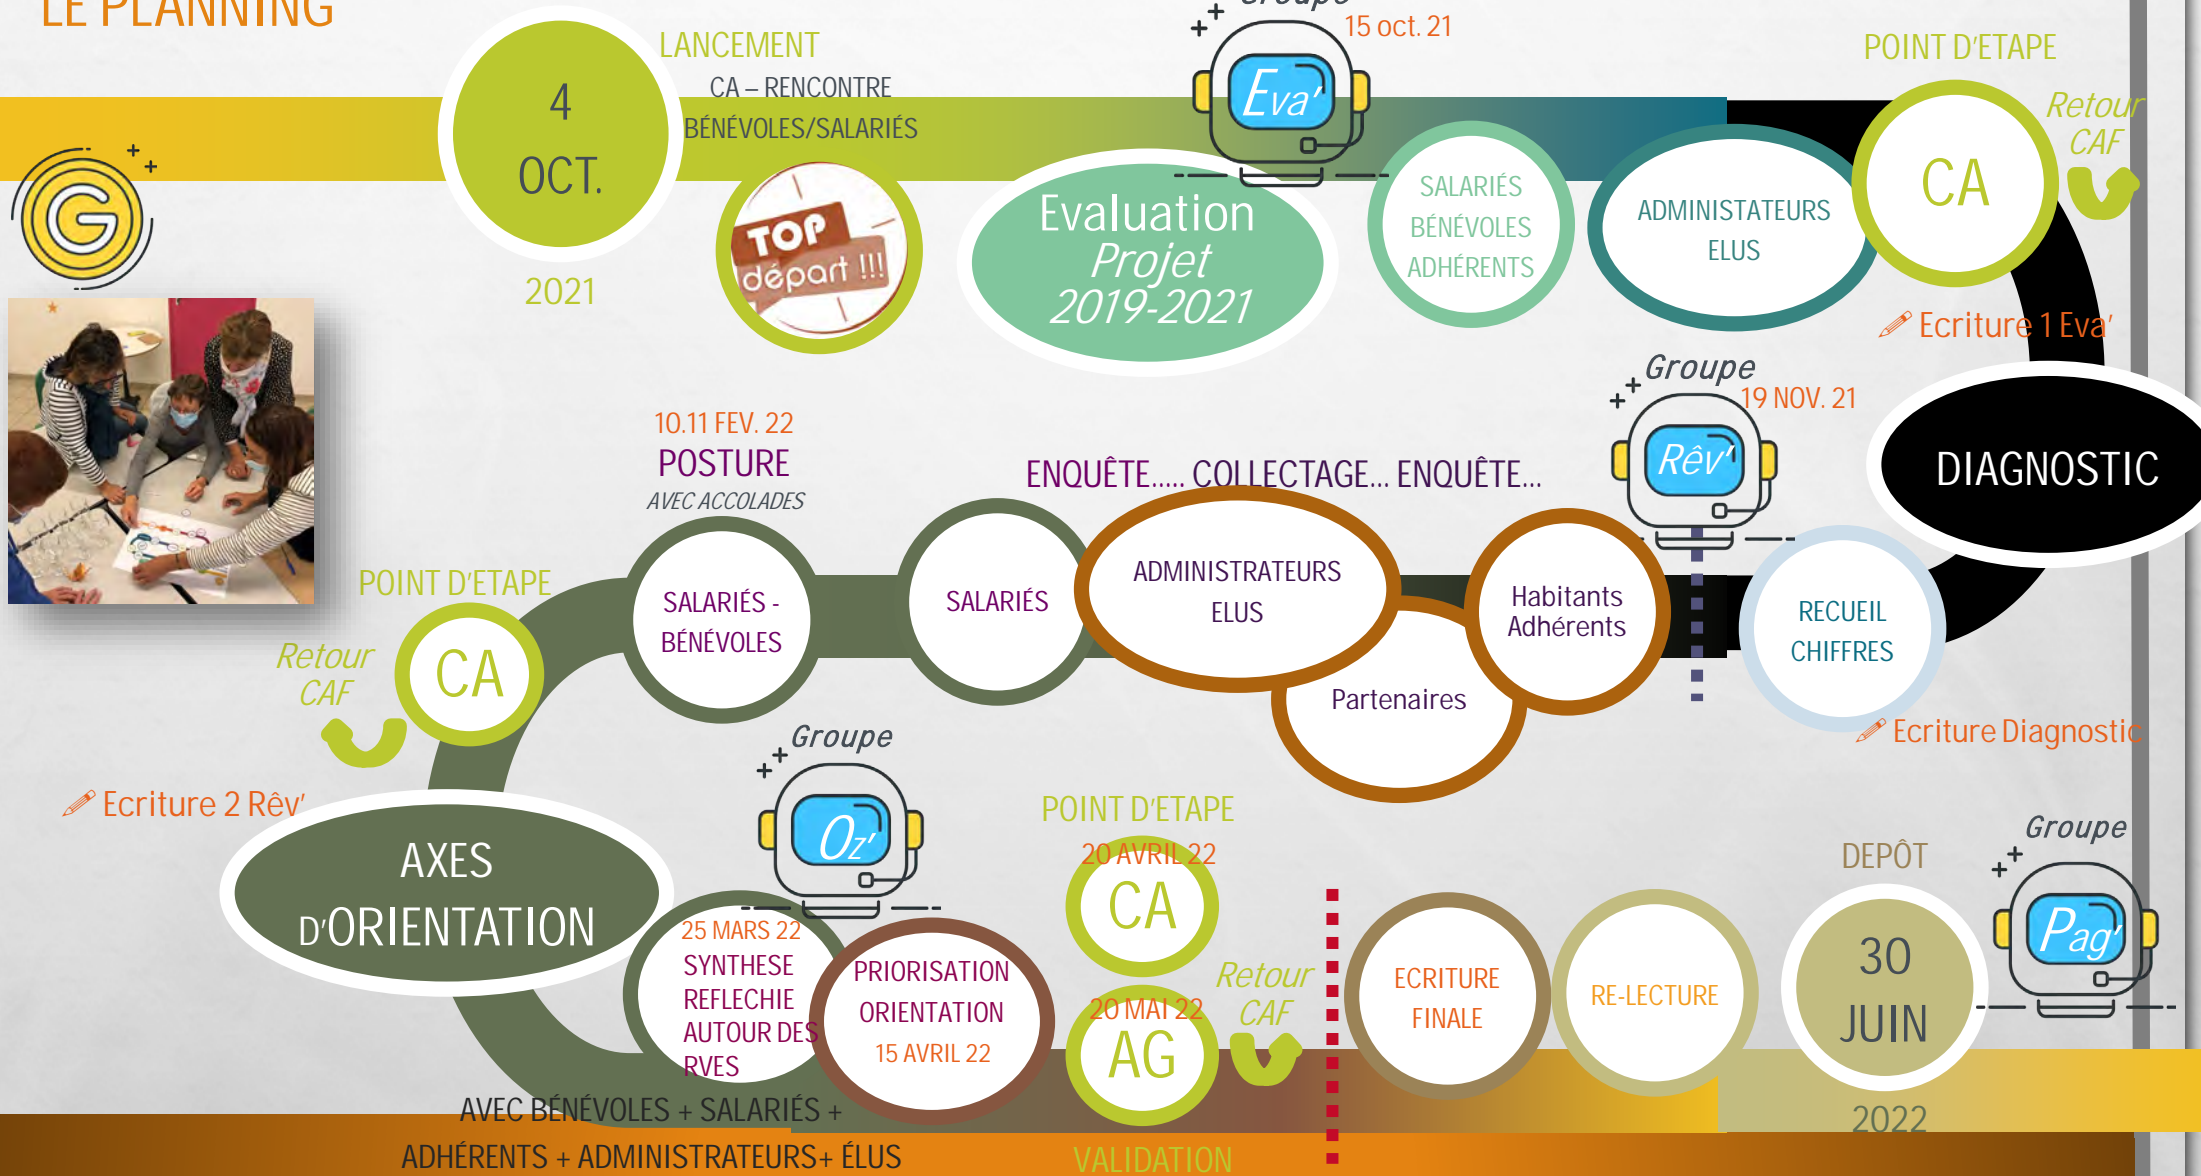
LE PLANNING

4 OCT.
2021

LANCEMENT
CA – RENCONTRE BÉNÉVOLES/SALARIÉS

TOP départ !!!

Groupe
15 oct. 21
Eva'

Evaluation Projet 2019-2021

SALARIÉS BÉNÉVOLES ADHÉRENTS

ADMINISTATEURS ELUS

POINT D'ETAPE
CA
Retour CAF

Ecriture 1 Eva'

Groupe
19 NOV. 21
Rêv'

DIAGNOSTIC

RECUEIL CHIFFRES

Ecriture Diagnostic

ENQUÊTE..... COLLECTAGE... ENQUÊTE...

10.11 FEV. 22
POSTURE
AVEC ACCOLADES

SALARIÉS - BÉNÉVOLES

SALARIÉS

ADMINISTRATEURS ELUS

Partenaires

Habitants Adhérents

POINT D'ETAPE
Retour CAF
CA

Ecriture 2 Rêv'

AXES D'ORIENTATION

Groupe
Oz'

25 MARS 22
SYNTHESE REFLECHIE AUTOUR DES RVES

PRIORISATION ORIENTATION
15 AVRIL 22

POINT D'ETAPE
20 AVRIL 22
CA
20 MAI 22
AG
Retour CAF
VALIDATION

ECRITURE FINALE

RE-LECTURE

DEPÔT
30 JUIN
2022

Groupe
Pag'

AVEC BÉNÉVOLES + SALARIÉS +
ADHÉRENTS + ADMINISTRATEURS+ ÉLUS